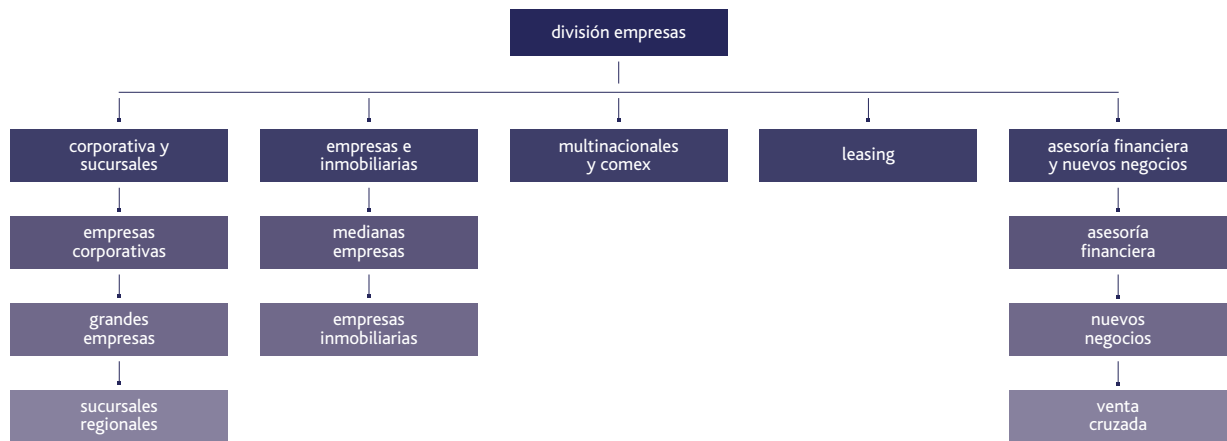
división empresas

corporativa y sucursales

empresas corporativas

grandes empresas

sucursales regionales

empresas e inmobiliarias

medianas empresas

empresas inmobiliarias

multinacionales y comex

leasing

asesoría financiera y nuevos negocios

asesoría financiera

nuevos negocios

venta cruzada